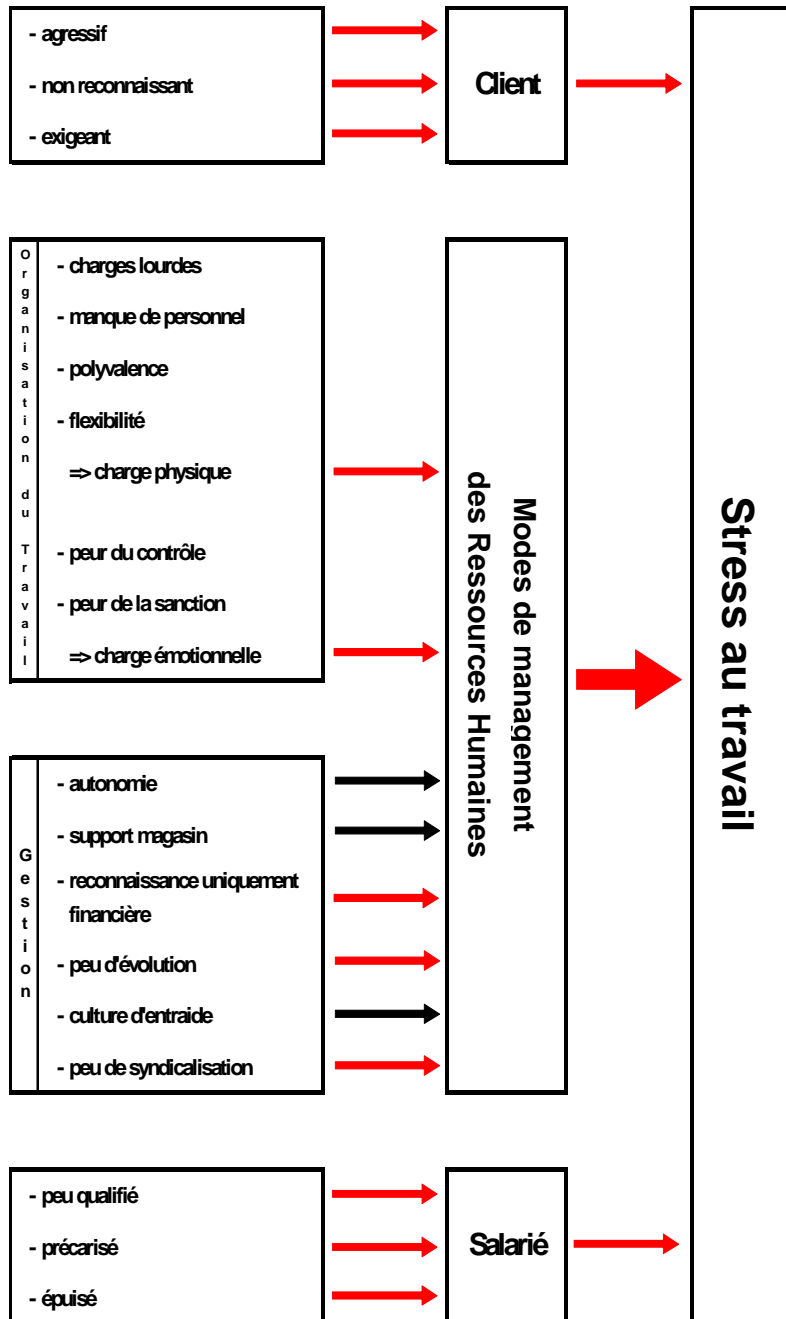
- agressif

- non reconnaissant

- exigeant

Client

Organisation du Travail

- charges lourdes

- manque de personnel

- polyvalence

- flexibilité

⇒ charge physique

- peur du contrôle

- peur de la sanction

⇒ charge émotionnelle

Gestion

- autonomie

- support magasin

- reconnaissance uniquement financière

- peu d'évolution

- culture d'entraide

- peu de syndicalisation

Modes de management des Ressources Humaines

- peu qualifié

- précarisé

- épuisé

Salarié

Stress au travail